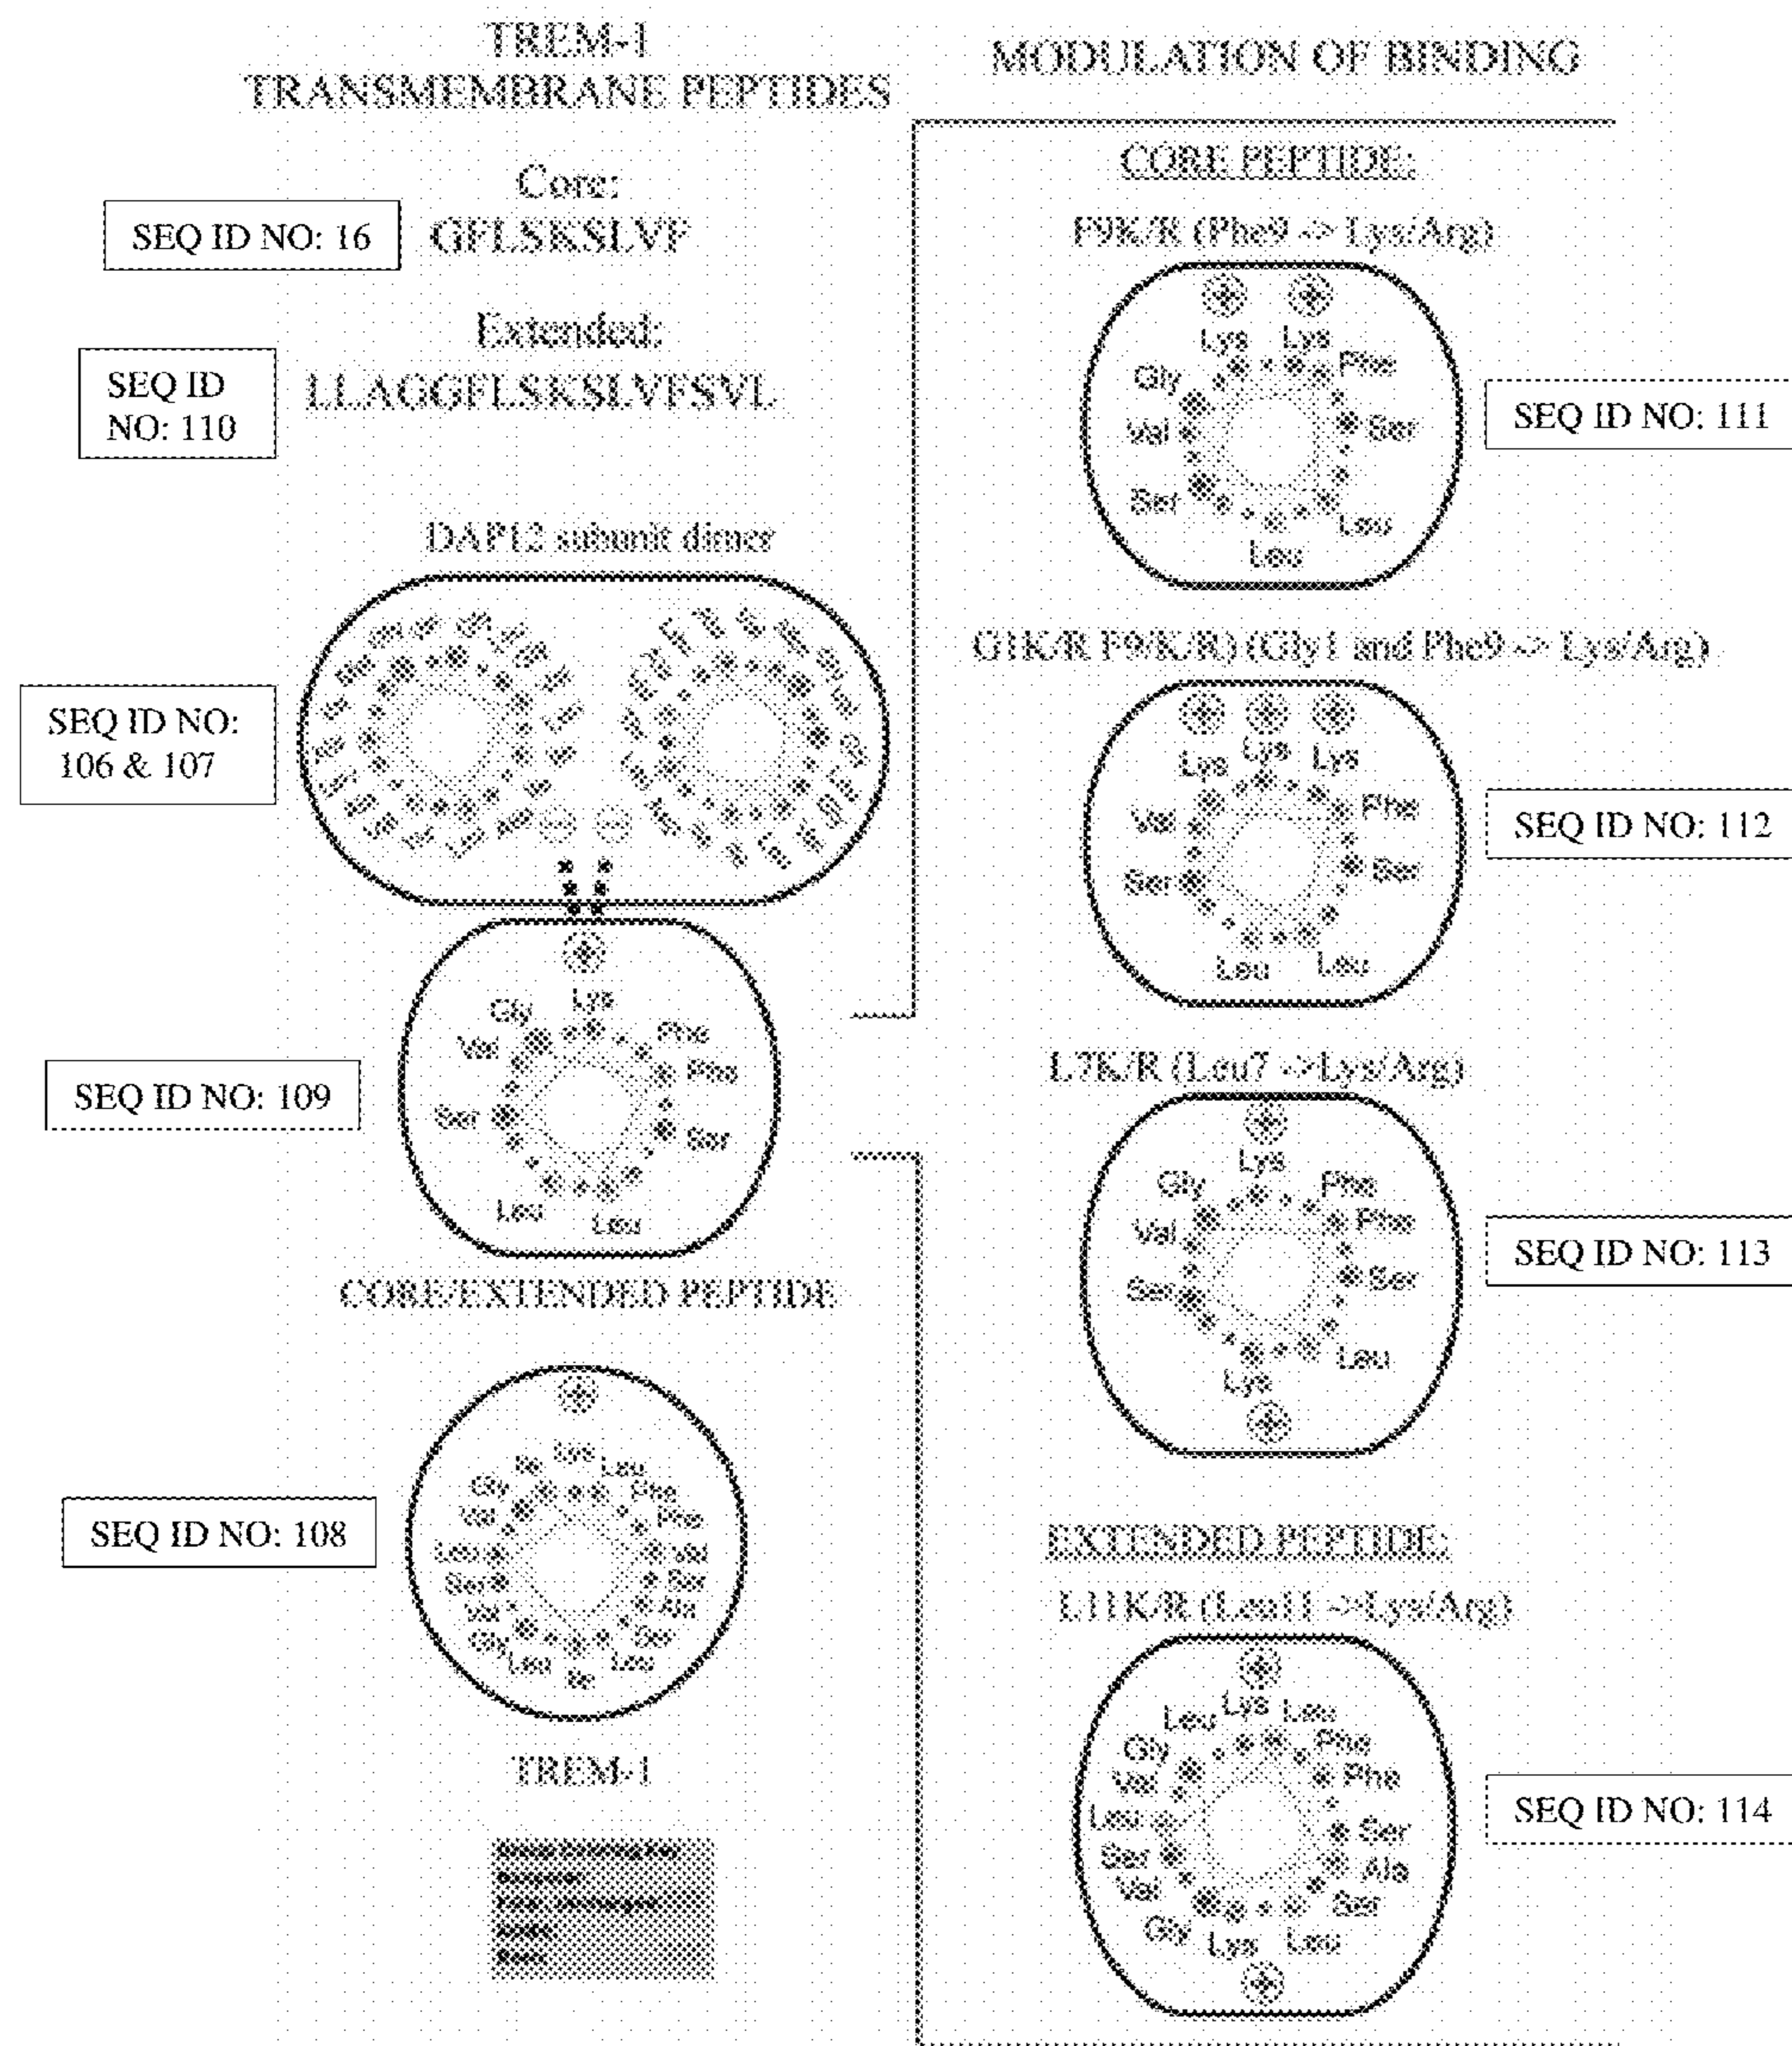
TREM-1
TRANSMEMBRANE PEPTIDES

Core:
SEQ ID NO: 16 GFLSKSLVF

Extended:
SEQ ID NO: 110 LLAGGFLSKSLVFSVL

DAP12 subunit dimer

SEQ ID NO: 106 & 107

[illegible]

SEQ ID NO: 109

Lys
Gly
Phe
Val
Phe
Ser
Ser
Leu
Leu

CORE/EXTENDED PEPTIDE

SEQ ID NO: 108

Ile Lys Leu
Gly Phe
Val Phe
Leu Val
Ser Ser
Val Ala
Gly Ser
Leu Leu
Ile

TREM-1

MODULATION OF BINDING

CORE PEPTIDE:

F9K/R (Phe9 -> Lys/Arg)

Lys Lys
Gly Phe
Val Ser
Ser Leu
Leu

SEQ ID NO: 111

G1K/R F9/K/R) (Gly1 and Phe9 -> Lys/Arg)

Lys Lys Lys
Phe
Val
Ser Ser
Leu Leu

SEQ ID NO: 112

L7K/R (Leu7 ->Lys/Arg)

Lys
Gly Phe
Val Phe
Ser Ser
Leu
Lys

SEQ ID NO: 113

EXTENDED PEPTIDE:

L11K/R (Leu11 ->Lys/Arg)

Leu Lys Leu
Gly Phe
Val Phe
Leu Ser
Ser Ala
Val Ser
Gly Lys Leu

SEQ ID NO: 114